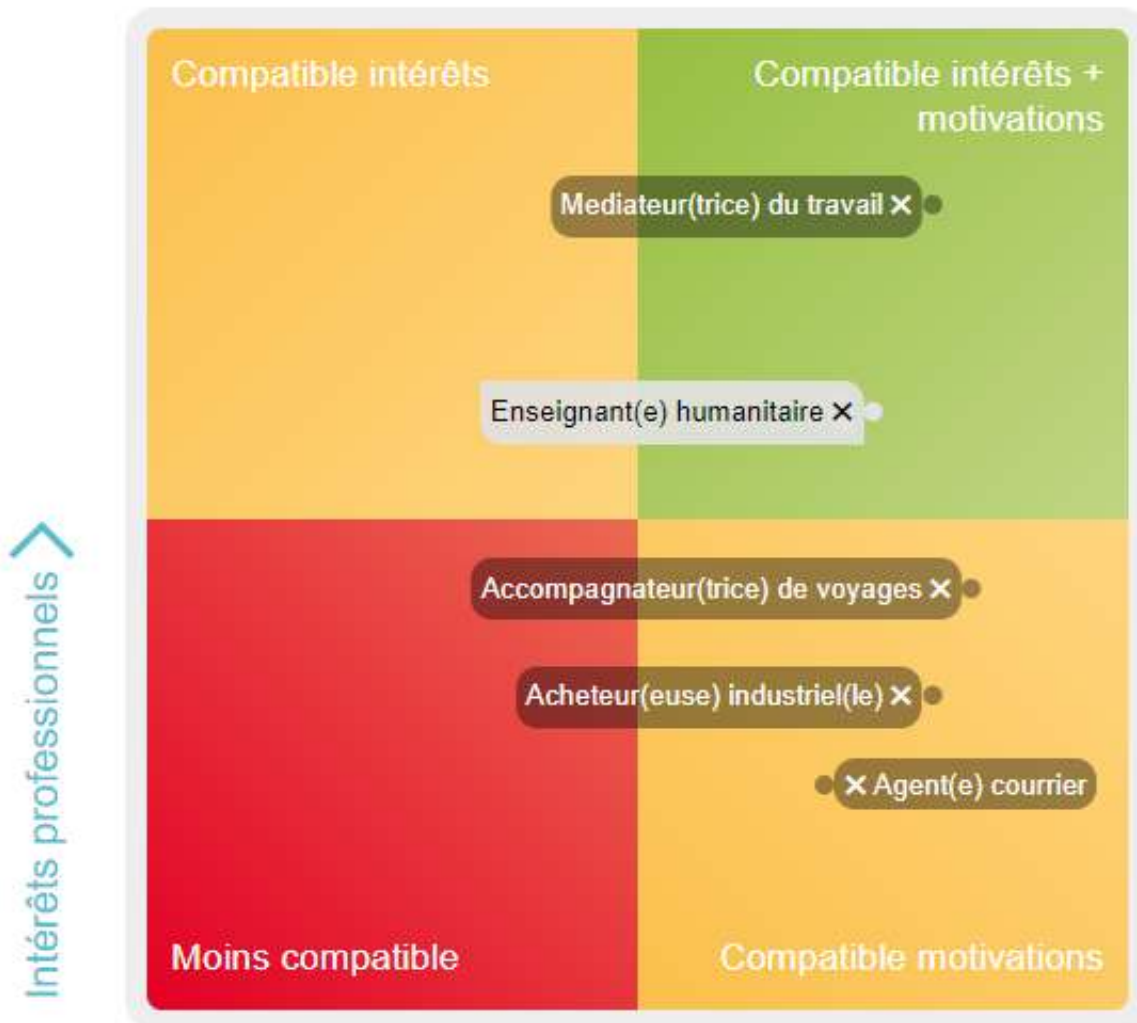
Intérêts professionnels

Compatible intérêts

Compatible intérêts + motivations

Mediateur(trice) du travail ✕

Enseignant(e) humanitaire ✕

Accompagnateur(trice) de voyages ✕

Acheteur(euse) industriel(le) ✕

✕ Agent(e) courrier

Moins compatible

Compatible motivations